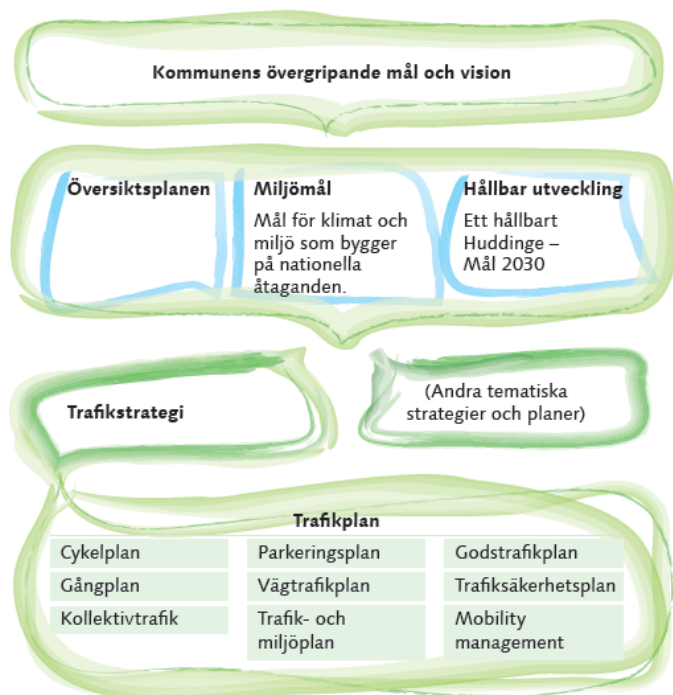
Kommunens övergripande mål och vision

Översiktsplanen

Miljömål

Mål för klimat och miljö som bygger på nationella åtaganden.

Hållbar utveckling

Ett hållbart Huddinge – Mål 2030

Trafikstrategi

(Andra tematiska strategier och planer)

Trafikplan

| | | |
|---|---|---|
| Cykelplan | Parkeringsplan | Godstrafikplan |
| Gångplan | Vägtrafikplan | Trafiksäkerhetsplan |
| Kollektivtrafik | Trafik- och miljöplan | Mobility management |